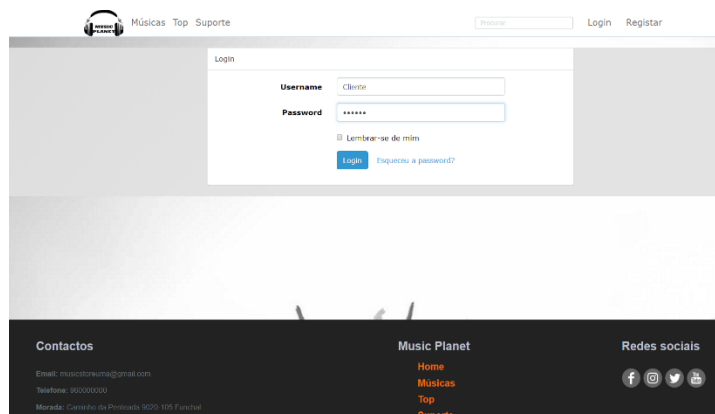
MUSIC PLANET Músicas Top Suporte

Procurar

Login Registar

Login

Username Cliente

Password ••••••

Lembrar-se de mim

Login Esqueceu a password?

Contactos

Email: musicstoreuma@gmail.com

Telefone: 900000000

Morada: Caminho da Penteada 9020-105 Funchal

Music Planet

Home

Músicas

Top

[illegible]

Redes sociais

You Tube